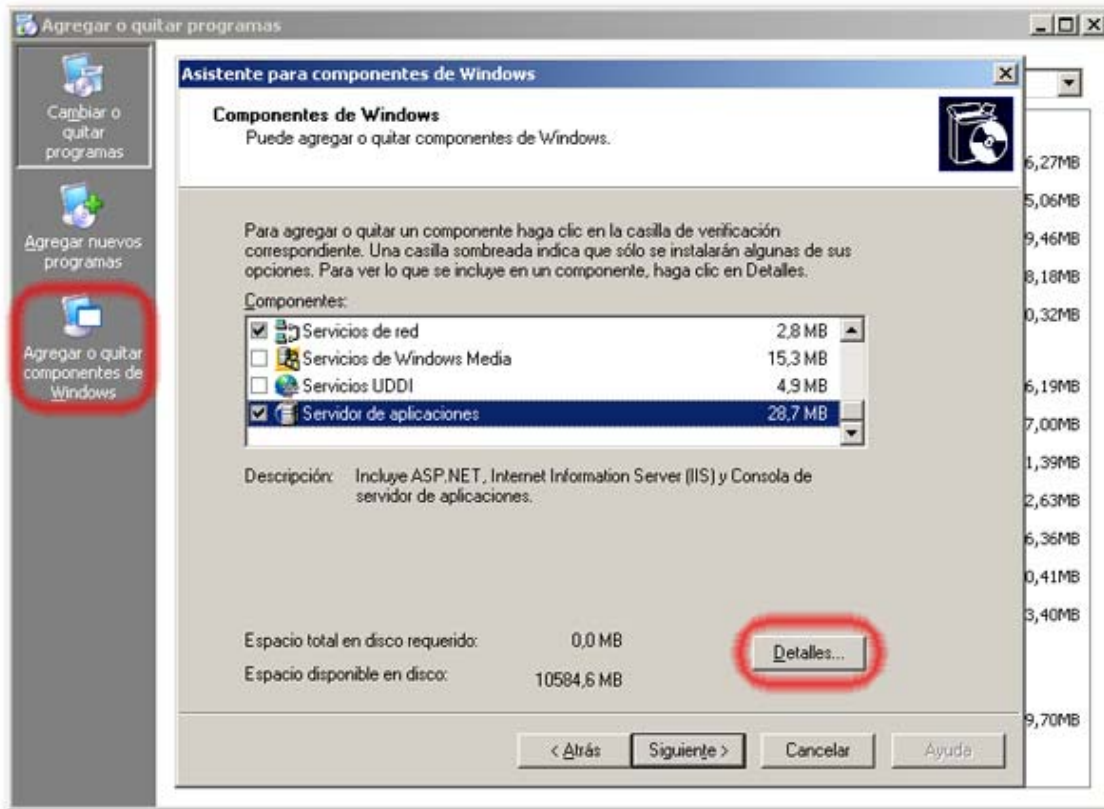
Agregar o quitar programas

Cambiar o quitar programas

Agregar nuevos programas

Agregar o quitar componentes de Windows

Asistente para componentes de Windows

Componentes de Windows
Puede agregar o quitar componentes de Windows.

Para agregar o quitar un componente haga clic en la casilla de verificación correspondiente. Una casilla sombreada indica que sólo se instalarán algunas de sus opciones. Para ver lo que se incluye en un componente, haga clic en Detalles.

Componentes:

| | | |
|---|---|---|
| ☑ | Servicios de red | 2,8 MB |
| ☐ | Servicios de Windows Media | 15,3 MB |
| ☐ | Servicios UDDI | 4,9 MB |
| ☑ | Servidor de aplicaciones | 28,7 MB |

Descripción: Incluye ASP.NET, Internet Information Server (IIS) y Consola de servidor de aplicaciones.

Espacio total en disco requerido: 0,0 MB
Espacio disponible en disco: 10584,6 MB

Detalles...

< Atrás Siguiente > Cancelar Ayuda

6,27MB
5,06MB
9,46MB
8,18MB
0,32MB
6,19MB
7,00MB
1,39MB
2,63MB
6,36MB
0,41MB
3,40MB
9,70MB